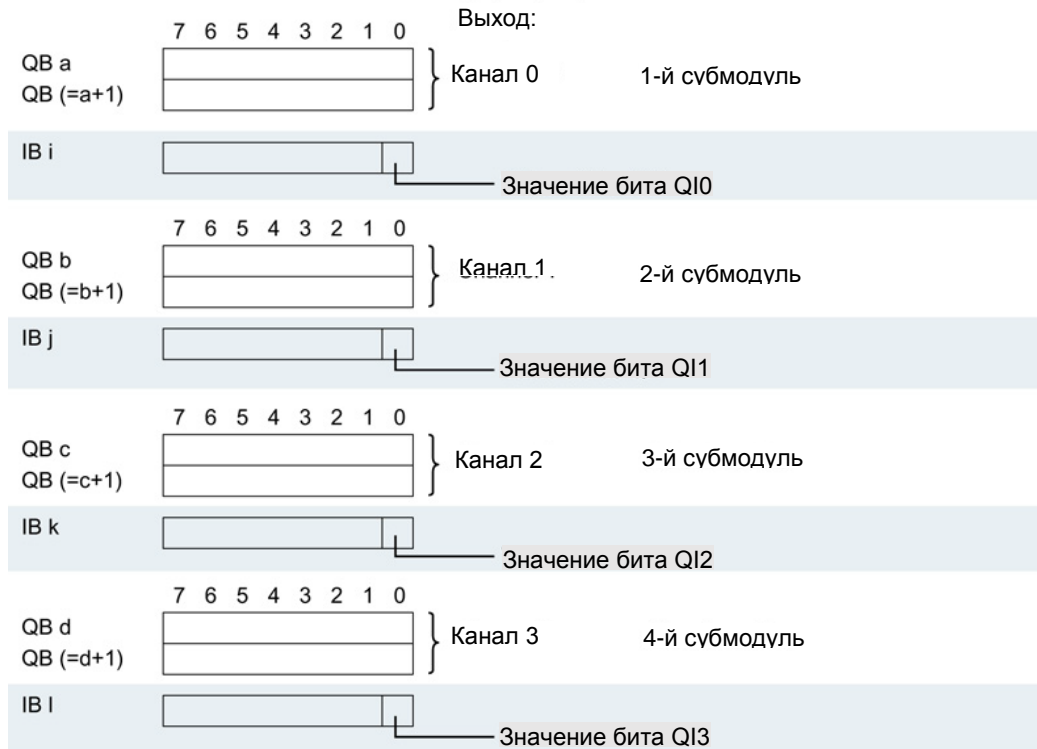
Выход:

7 6 5 4 3 2 1 0

QB a
QB (=a+1)

Канал 0

1-й субмодуль

IB i

Значение бита QI0

7 6 5 4 3 2 1 0

QB b
QB (=b+1)

Канал 1

2-й субмодуль

IB j

Значение бита QI1

7 6 5 4 3 2 1 0

QB c
QB (=c+1)

Канал 2

3-й субмодуль

IB k

Значение бита QI2

7 6 5 4 3 2 1 0

QB d
QB (=d+1)

Канал 3

4-й субмодуль

IB l

Значение бита QI3